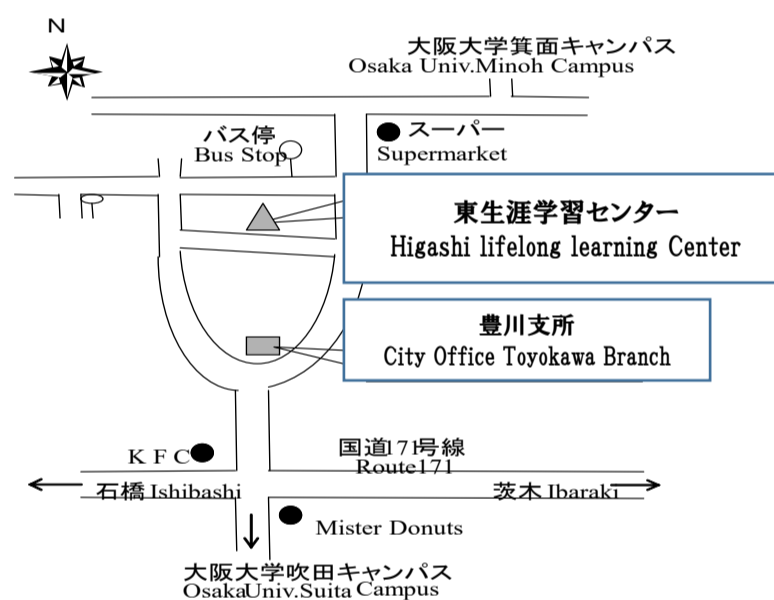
N

大阪大学箕面キャンパス
Osaka Univ.Minoh Campus

バス停
Bus Stop

スーパー
Supermarket

東生涯学習センター
Higashi lifelong learning Center

豊川支所
City Office Toyokawa Branch

KFC

国道171号線
Route171

石橋 Ishibashi

茨木 Ibaraki

Mister Donuts

大阪大学吹田キャンパス
OsakaUniv.Suita Campus